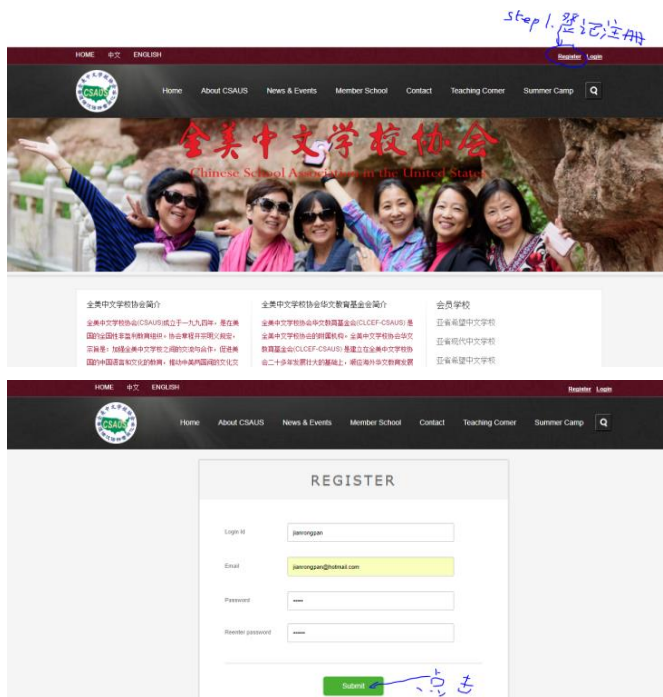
Step 1. 登记注册

HOME 中文 ENGLISH

Register Login

CSAUS

Home About CSAUS News & Events Member School Contact Teaching Corner Summer Camp

全美中文学校协会
Chinese School Association in the United States

全美中文学校协会简介

全美中文学校协会(CSAUS)成立于一九九四年，是在美国的全国性非盈利教育组织，协会章程开宗明义规定：宗旨是：加强全美中文学校之间的交流与合作，促进美国的中国语言和文化的教育，推动中美两国间的文化交

全美中文学校协会华文教育基金会简介

全美中文学校协会华文教育基金会(CLCEF-CSAUS) 是全美中文学校协会的附属机构。全美中文学校协会华文教育基金会(CLCEF-CSAUS) 是建立在全美中文学校协会二十多年发展壮大的基础上，顺应海外华文教育发

会员学校

亚省希望中文学校

亚省现代中文学校

亚省希望中文学校

HOME 中文 ENGLISH

Register Login

CSAUS

Home About CSAUS News & Events Member School Contact Teaching Corner Summer Camp

REGISTER

Login Id jianrongpan

Email jianrongpan@hotmail.com

Password •••••

Reenter password ••••••

Submit

点击